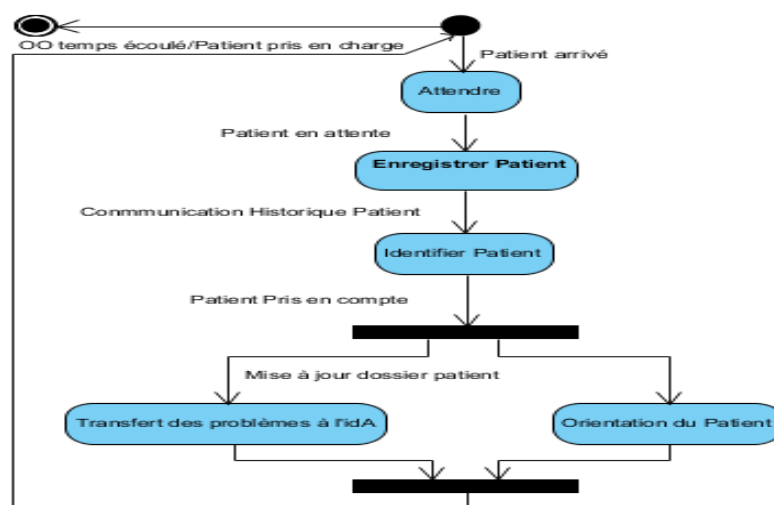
OO temps écoulé/Patient pris en charge

Patient arrivé

Attendre

Patient en attente

Enregistrer Patient

Conmmunication Historique Patient

Identifier Patient

Patient Pris en compte

Mise à jour dossier patient

Transfert des problèmes à l'idA

Orientation du Patient